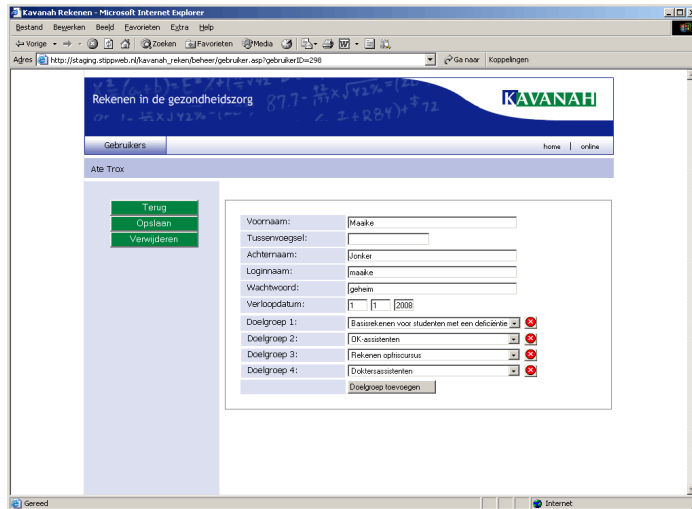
Kavanah Rekenen - Microsoft Internet Explorer

Bestand Bewerken Beeld Favorieten Extra Help

Vorige Zoeken Favorieten Media

Adres http://staging.stippweb.nl/kavanah_reken/beheer/gebruiker.asp?gebruikerID=298 Ga naar Koppelingen

Rekenen in de gezondheidszorg

KAVANAH

Gebruikers

home | online

Ate Trox

Terug

Opslaan

Verwijderen

| | |
|---|---|
| Voornaam: | Maaike |
| Tussenvoegsel: | |
| Achternaam: | Jonker |
| Loginnaam: | maaike |
| Wachtwoord: | geheim |
| Verloopdatum: | 1 1 2008 |
| Doelgroep 1: | Basisrekenen voor studenten met een deficiëntie |
| Doelgroep 2: | DK-assistenten |
| Doelgroep 3: | Rekenen opfriscursus |
| Doelgroep 4: | Doktersassistenten |
| | Doelgroep toevoegen |

Gereed

Internet